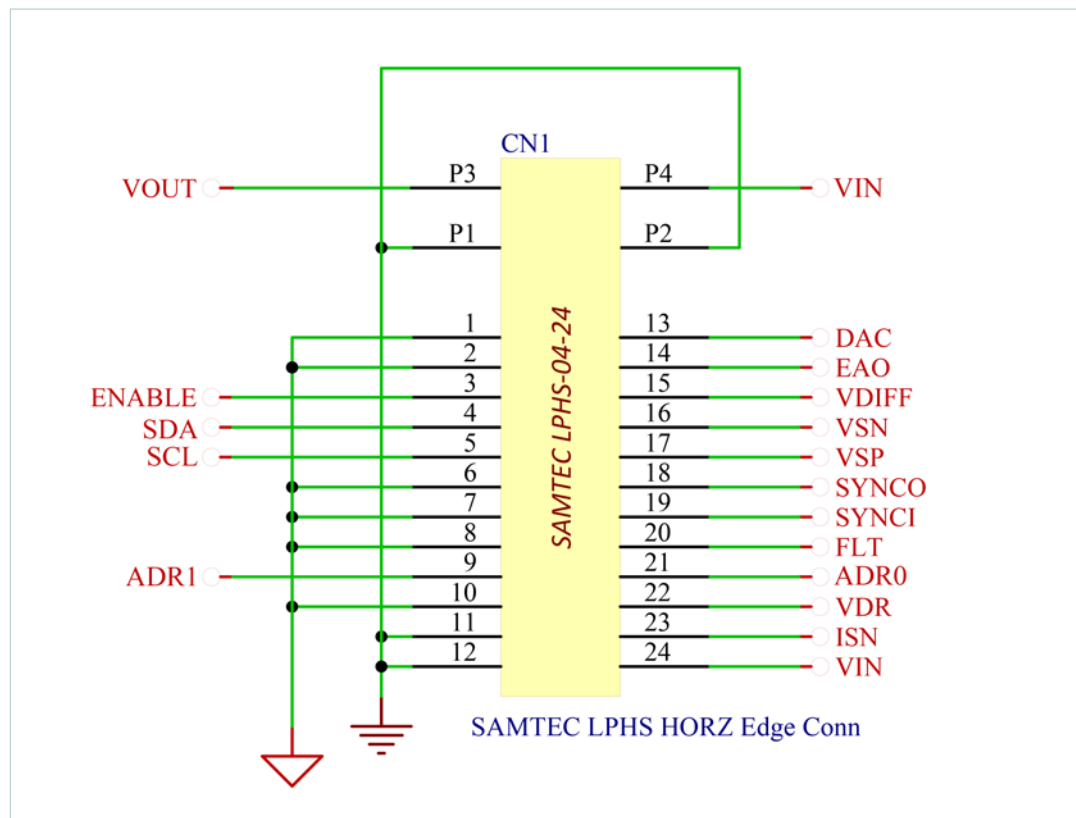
CN1

VOUT
P3
P4
VIN
P1
P2

SAMTEC LPHS-04-24

1
13
DAC
2
14
EAO
ENABLE
3
15
VDIFF
SDA
4
16
VSN
SCL
5
17
VSP
6
18
SYNCO
7
19
SYNCI
8
20
FLT
ADR1
9
21
ADR0
10
22
VDR
11
23
ISN
12
24
VIN

SAMTEC LPHS HORZ Edge Conn